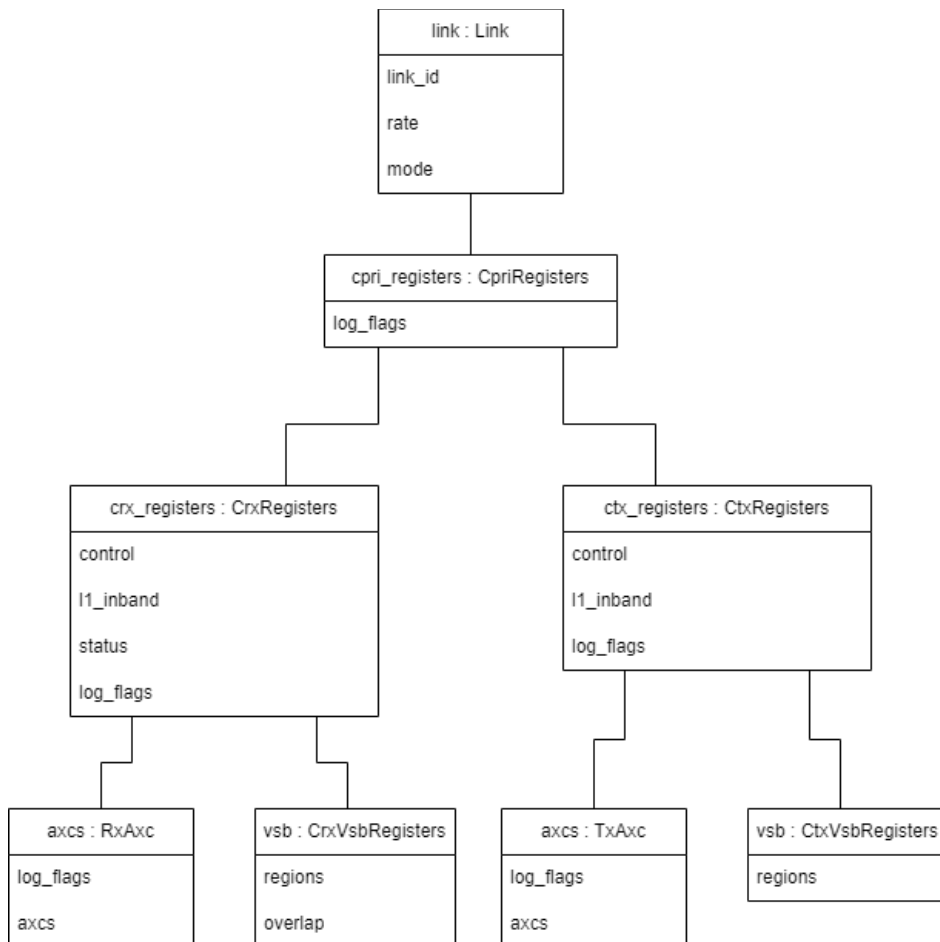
link : Link

link_id

rate

mode

cpri_registers : CpriRegisters

log_flags

crx_registers : CrxRegisters

control

l1_inband

status

log_flags

ctx_registers : CtxRegisters

control

l1_inband

log_flags

axcs : RxAxc

log_flags

axcs

vsb : CrxVsbRegisters

regions

overlap

axcs : TxAxc

log_flags

axcs

vsb : CtxVsbRegisters

regions